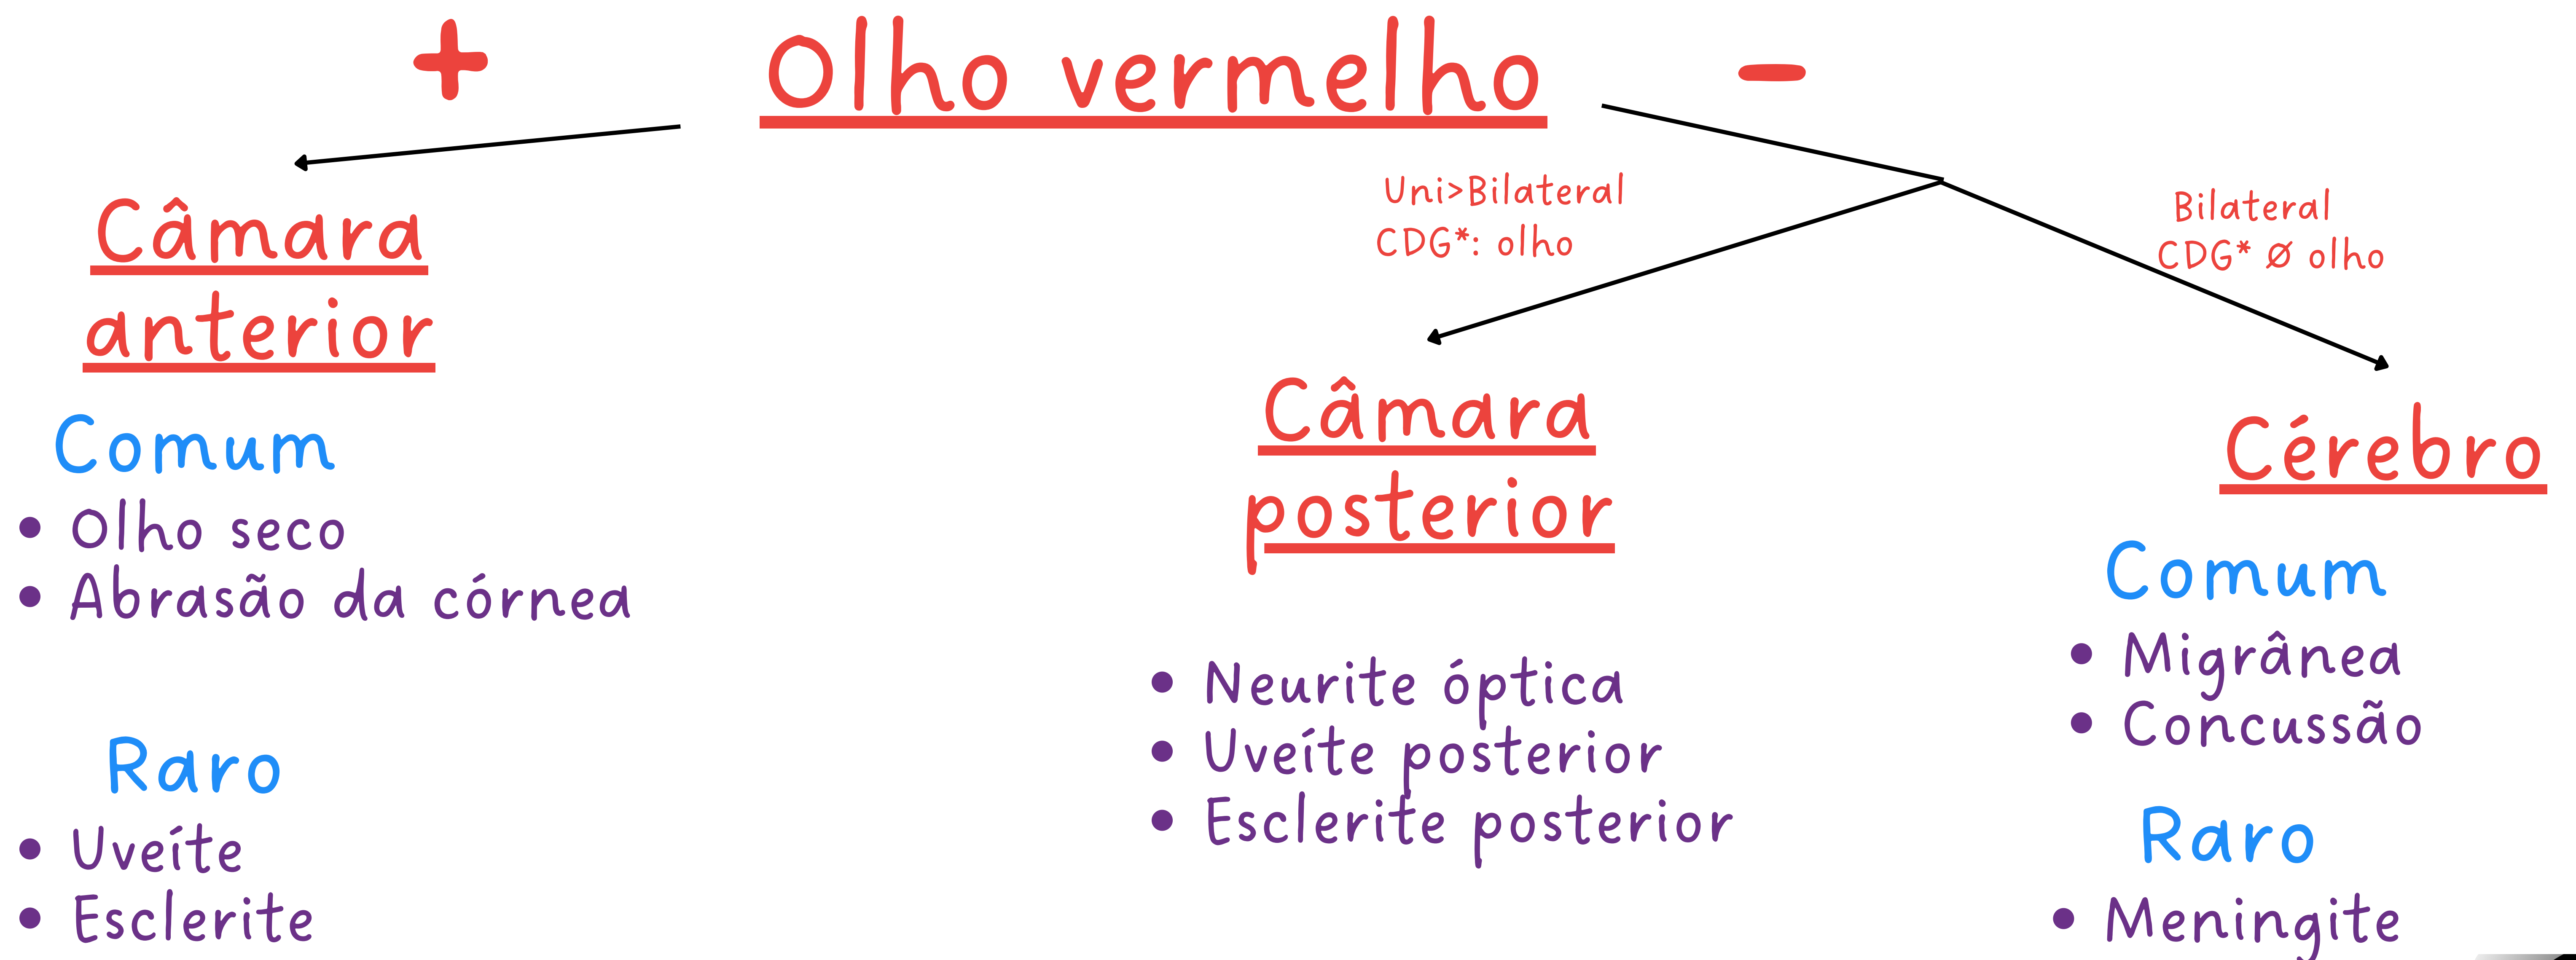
+ Olho vermelho −

Câmara anterior

Comum
• Olho seco
• Abrasão da córnea

Raro
• Uveíte
• Esclerite

Uni>Bilateral
CDG*: olho

Câmara posterior

• Neurite óptica
• Uveíte posterior
• Esclerite posterior

Bilateral
CDG* ø olho

Cérebro

Comum
• Migrânea
• Concussão

Raro
• Meningite